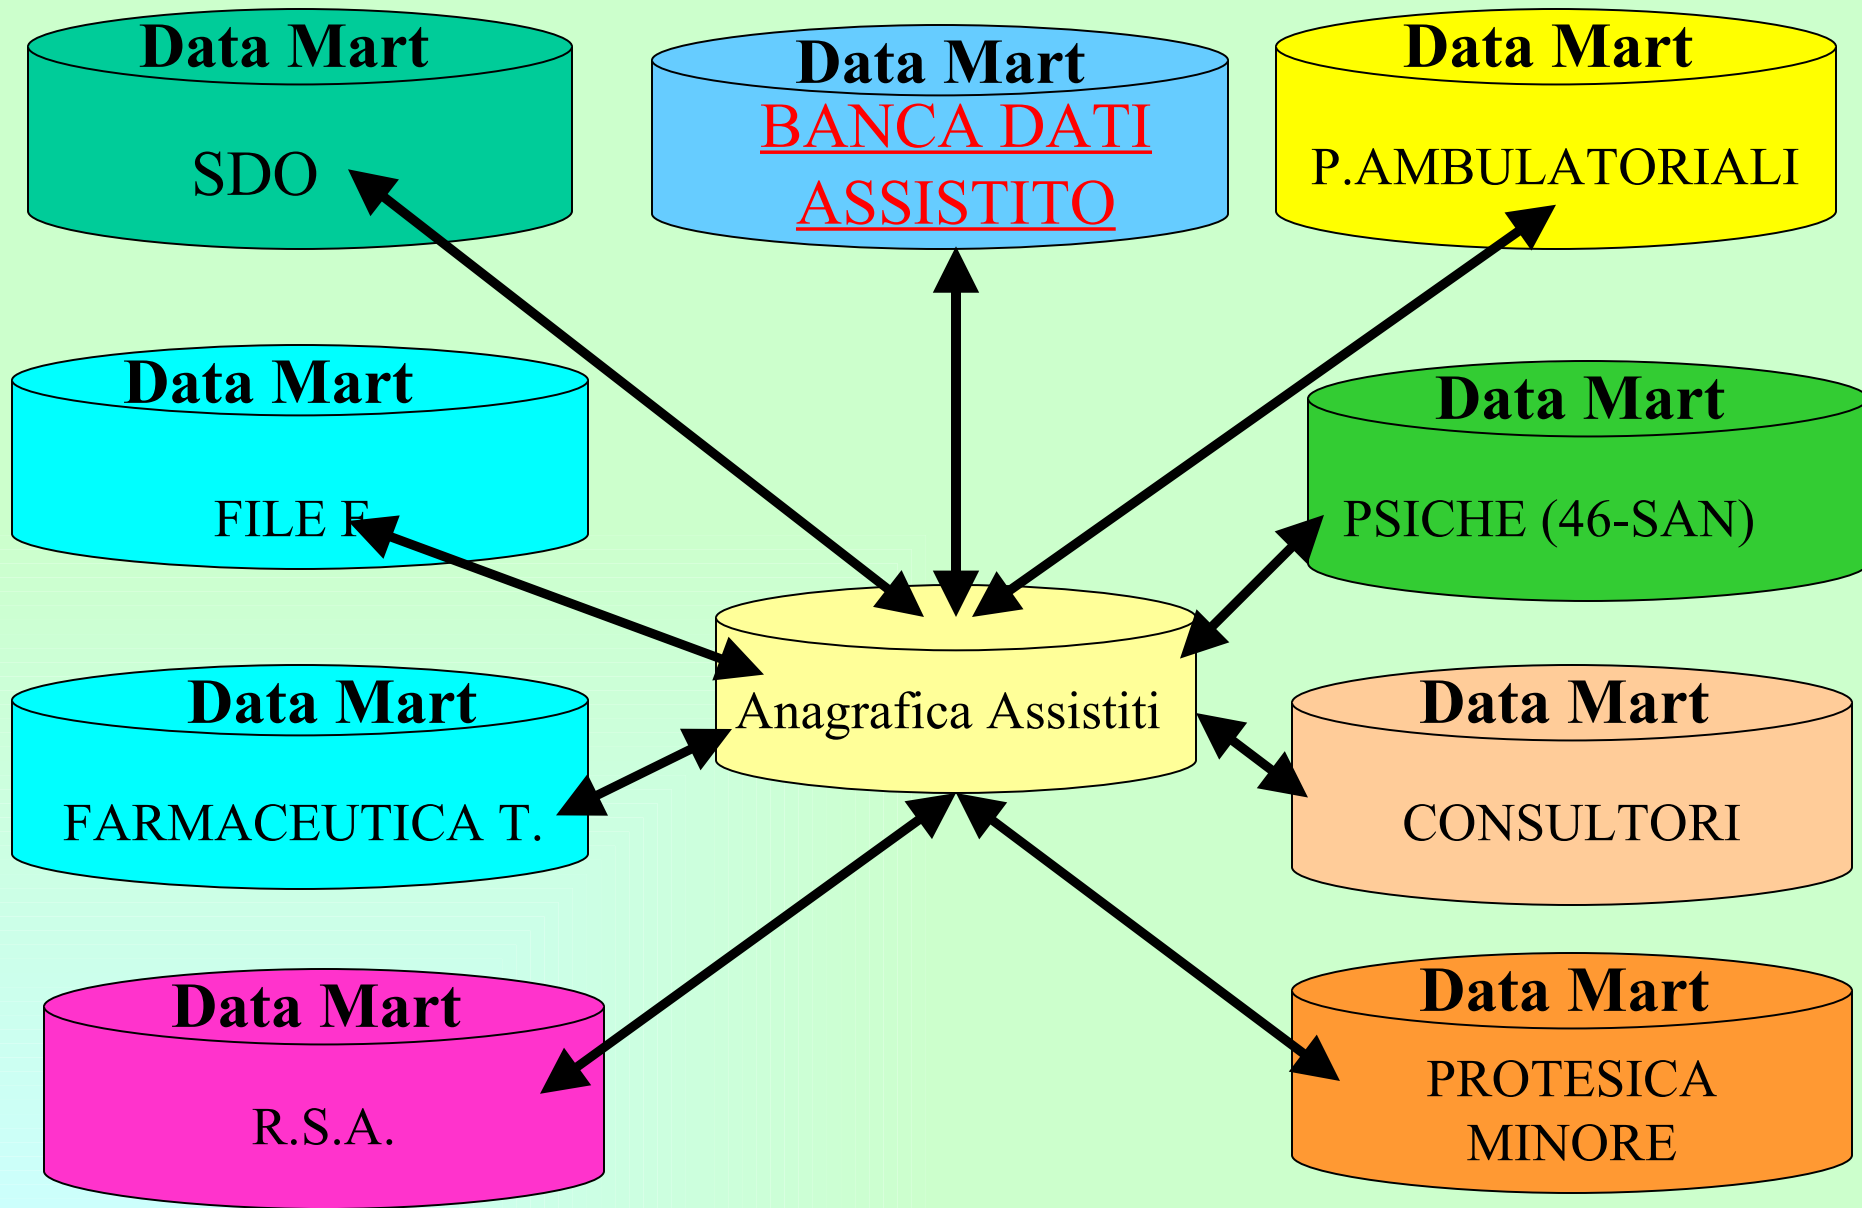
Data Mart
SDO

Data Mart
BANCA DATI ASSISTITO

Data Mart
P.AMBULATORIALI

Data Mart
FILE F

Data Mart
PSICHE (46-SAN)

Anagrafica Assistiti

Data Mart
FARMACEUTICA T.

Data Mart
CONSULTORI

Data Mart
R.S.A.

Data Mart
PROTESICA MINORE